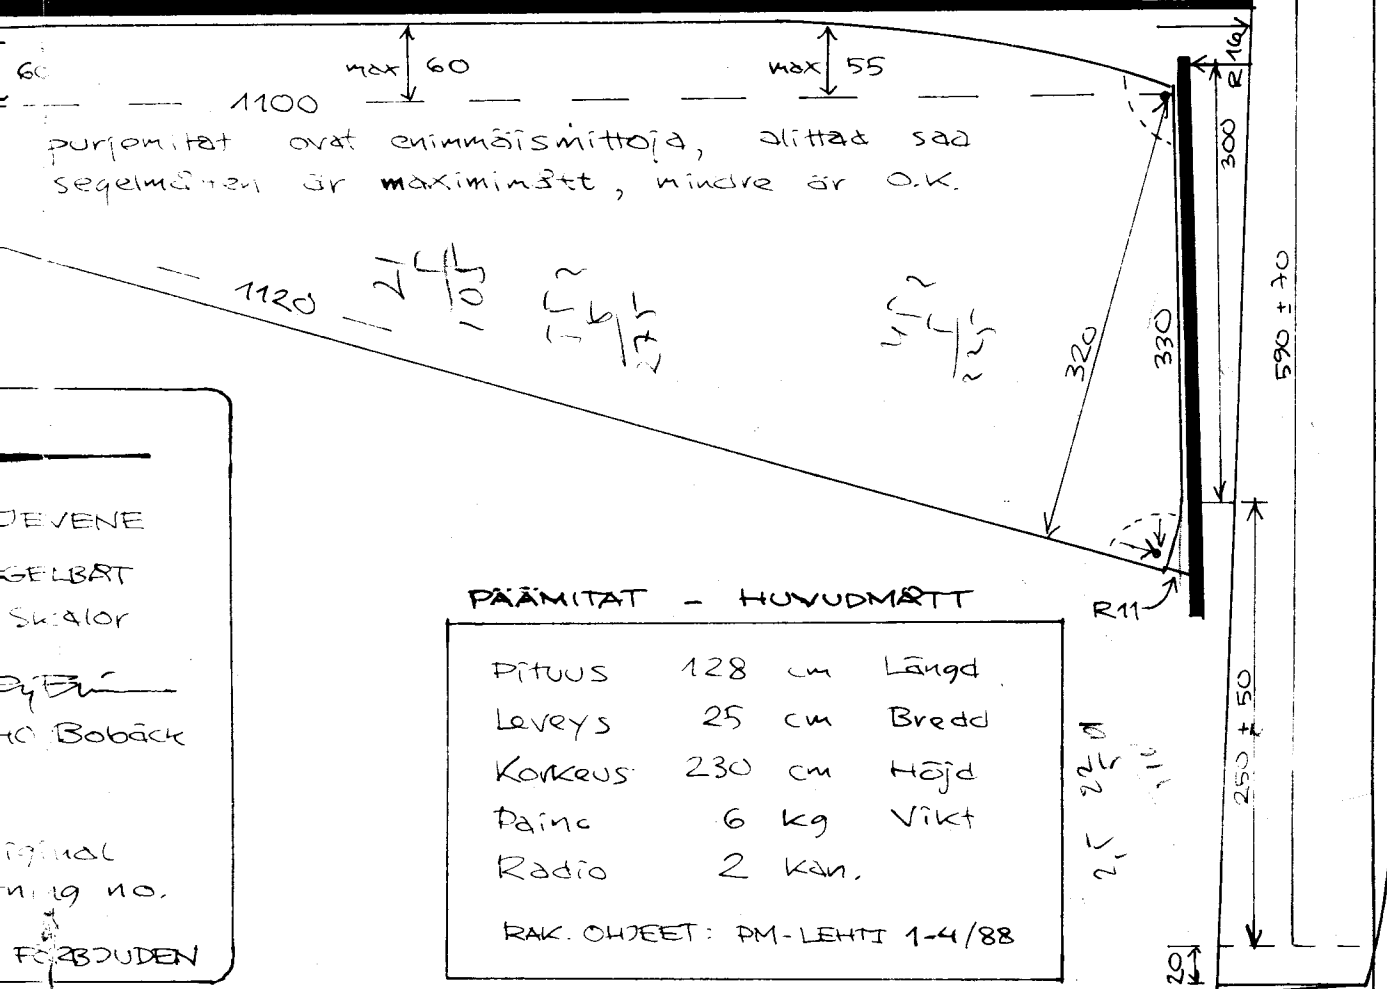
60
max 60
max 55
1100
purjemitat ovat enimmäismittoja, alittaa saa
segelmåtten är maximimått, mindre är O.K.
1120
320
330
300
R10
590 ± 10
JEVENE
GELBÅT
Skalor
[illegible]
HO Bobäck
iginal
ning no.
FÖRBJUDEN
PÄÄMITAT – HUVUDMÅTT
R11
| Pituus | 128 cm | Längd |
|---|---|---|
| Leveys | 25 cm | Bredd |
| Korkeus | 230 cm | Höjd |
| Paino | 6 kg | Vikt |
| Radio | 2 kan. | |

RAK. OHJEET: PM-LEHTI 1-4/88
250 ± 50
20